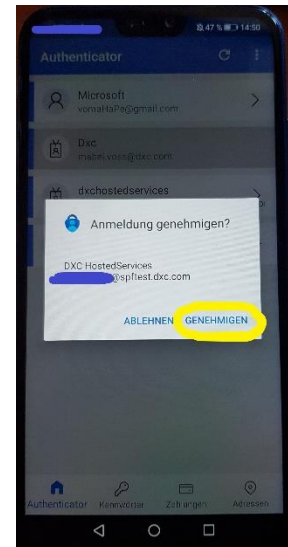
47 % 14:50

Authenticator

Microsoft
vomaHaPa@gmail.com

Dxc
mabel.voss@dxc.com

dxchostedservices

Anmeldung genehmigen?

DXC HostedServices
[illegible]@spftest.dxc.com

ABLEHNEN GENEHMIGEN

Authenticator Kennwörter Zahlungen Adressen